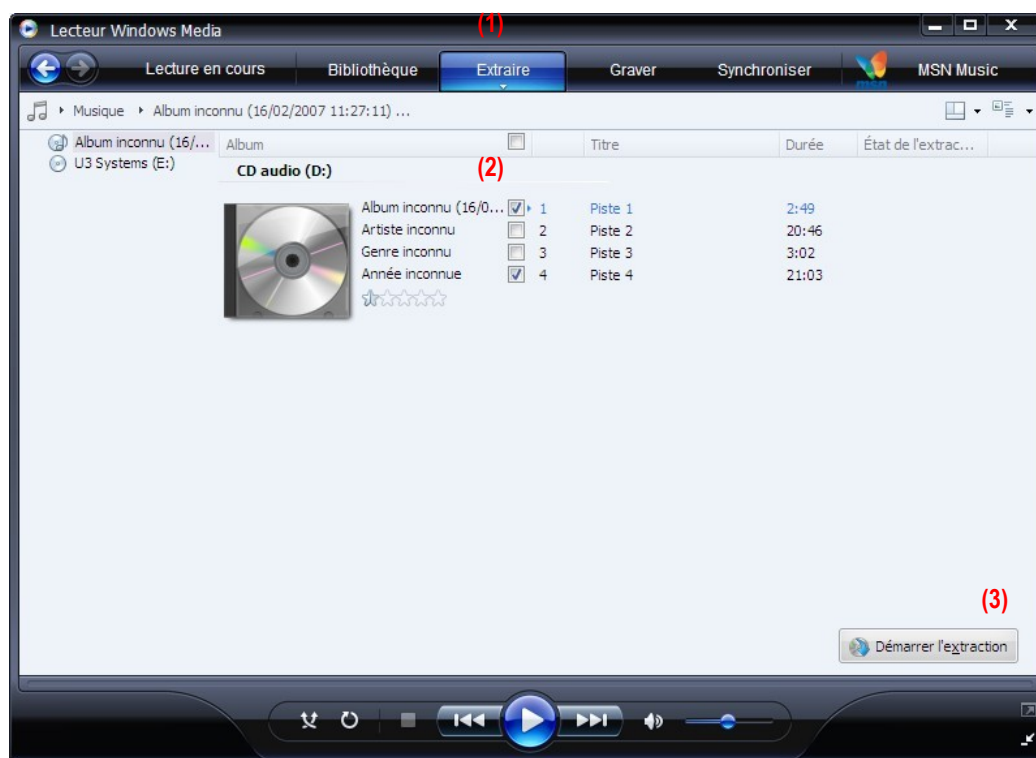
Lecteur Windows Media

(1)

Lecture en cours Bibliothèque Extraire Graver Synchroniser MSN Music

Musique ▸ Album inconnu (16/02/2007 11:27:11) ...

Album inconnu (16/...
U3 Systems (E:)

| Album | | | Titre | Durée | État de l'extrac... |
|---|---|---|---|---|---|
| CD audio (D:) | | | | | |
| Album inconnu (16/0... | ☑ | 1 | Piste 1 | 2:49 | |
| Artiste inconnu | ☐ | 2 | Piste 2 | 20:46 | |
| Genre inconnu | ☐ | 3 | Piste 3 | 3:02 | |
| Année inconnue | ☑ | 4 | Piste 4 | 21:03 | |

(2)

(3)

Démarrer l'extraction